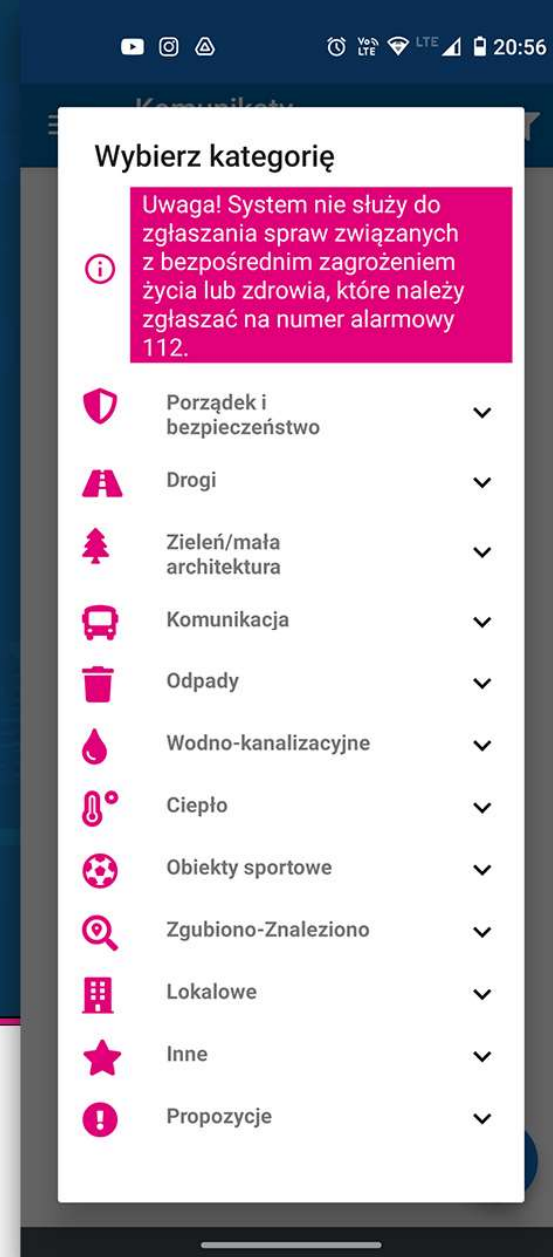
20:56

Komunikaty

Wybierz kategorię

Uwaga! System nie służy do zgłaszania spraw związanych z bezpośrednim zagrożeniem życia lub zdrowia, które należy zgłaszać na numer alarmowy 112.

Porządek i bezpieczeństwo

Drogi

Zieleń/mała architektura

Komunikacja

Odpady

Wodno-kanalizacyjne

Ciepło

Obiekty sportowe

Zgubiono-Znaleziono

Lokalowe

Inne

Propozycje